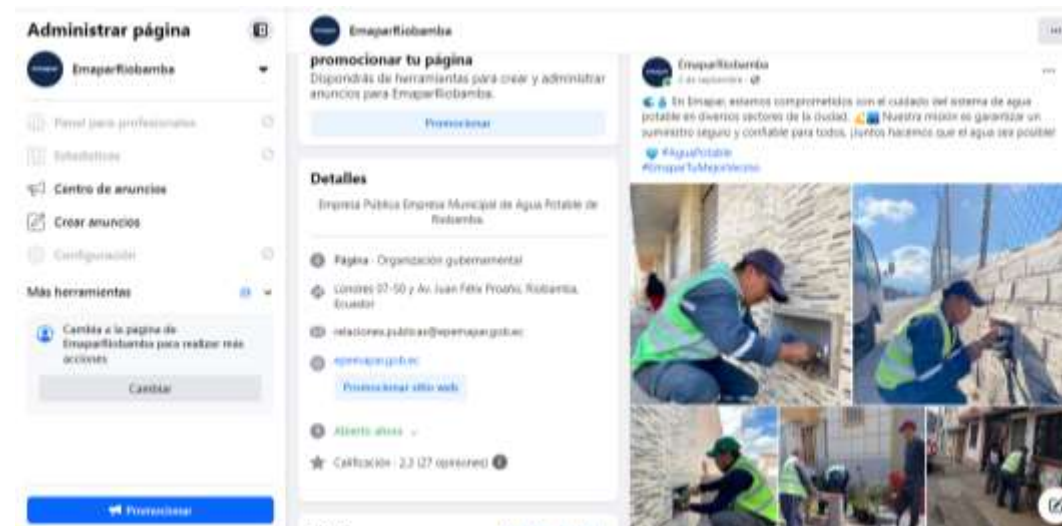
Administrar página

EmaparRiobamba

Panel para profesionales

Estadísticas

Centro de anuncios

Crear anuncios

Configuración

Más herramientas

Cambia a la página de EmaparRiobamba para realizar más acciones

Cambiar

Promocionar

EmaparRiobamba

promocionar tu página

Dispondrás de herramientas para crear y administrar anuncios para EmaparRiobamba.

Promocionar

Detalles

Empresa Pública Empresa Municipal de Agua Potable de Riobamba

Página · Organización gubernamental

Londres 07-50 y Av. Juan Félix Proaño, Riobamba, Ecuador

relaciones.publicas@epemapar.gob.ec

epemapar.gob.ec

Promocionar sitio web

Abierto ahora

Calificación · 2,2 (27 opiniones)

EmaparRiobamba

2 de septiembre ·

En Emapar, estamos comprometidos con el cuidado del sistema de agua potable en diversos sectores de la ciudad. Nuestra misión es garantizar un suministro seguro y confiable para todos. ¡Juntos hacemos que el agua sea posible!

#AguaPotable
#EmaparTuMejorVecino